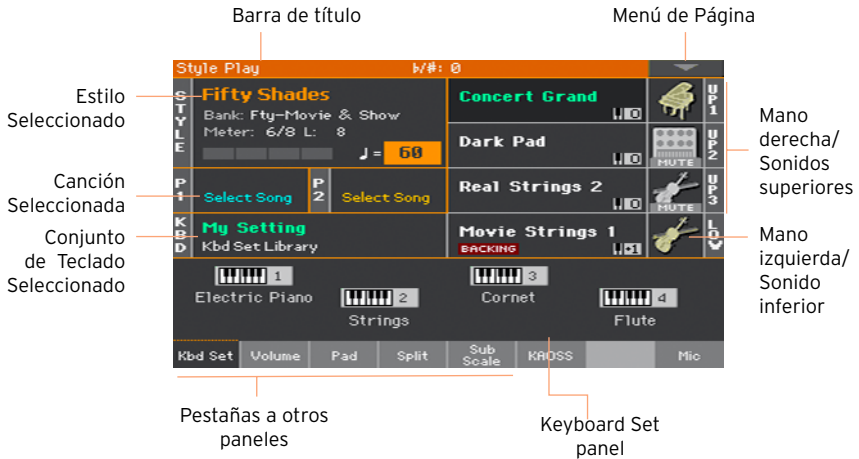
Barra de título

Menú de Página

Style Play

♭/#: 0

Estilo Seleccionado

STYLE

Fifty Shades

Bank: Fty-Movie & Show

Meter: 6/8 L: 8

♩= 60

Concert Grand

UP1

Dark Pad

UP2

MUTE

Real Strings 2

UP3

MUTE

Mano derecha/ Sonidos superiores

Canción Seleccionada

P1

Select Song

P2

Select Song

Conjunto de Teclado Seleccionado

KBD

My Setting

Kbd Set Library

Movie Strings 1

BACKING

LOW

Mano izquierda/ Sonido inferior

1

Electric Piano

2

Strings

3

Cornet

4

Flute

Kbd Set

Volume

Pad

Split

Sub Scale

KAOSS

Mic

Pestañas a otros paneles

Keyboard Set panel